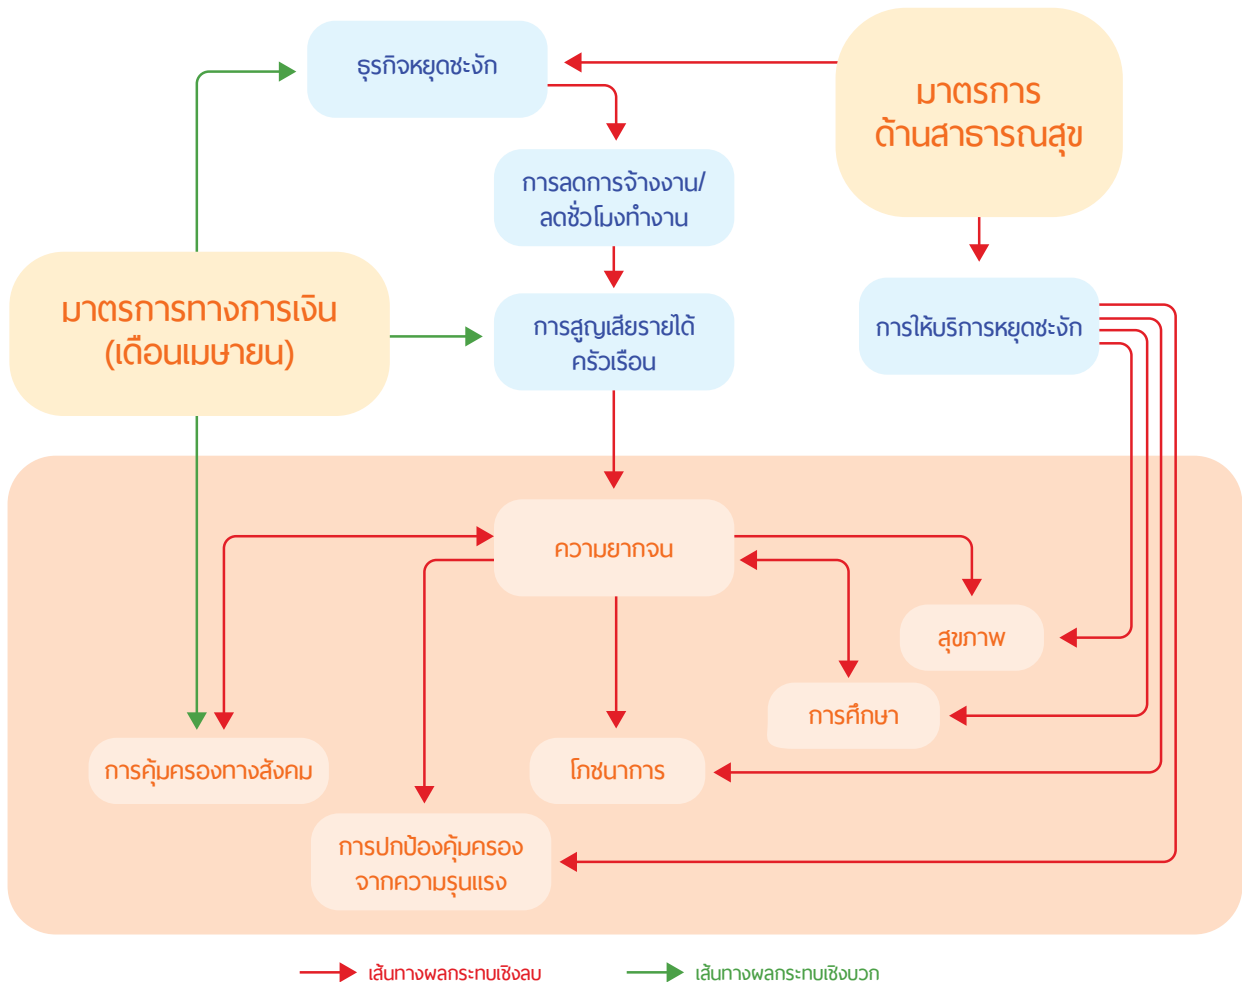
ธุรกิจหยุดชะงัก

มาตรการ
ด้านสาธารณสุข

การลดการจ้างงาน/
ลดชั่วโมงทำงาน

มาตรการทางการเงิน
(เดือนเมษายน)

การสูญเสียรายได้
ครัวเรือน

การให้บริการหยุดชะงัก

ความยากจน

สุขภาพ

การศึกษา

การคุ้มครองทางสังคม

โภชนาการ

การปกป้องคุ้มครอง
จากความรุนแรง

เส้นทางผลกระทบเชิงลบ

เส้นทางผลกระทบเชิงบวก